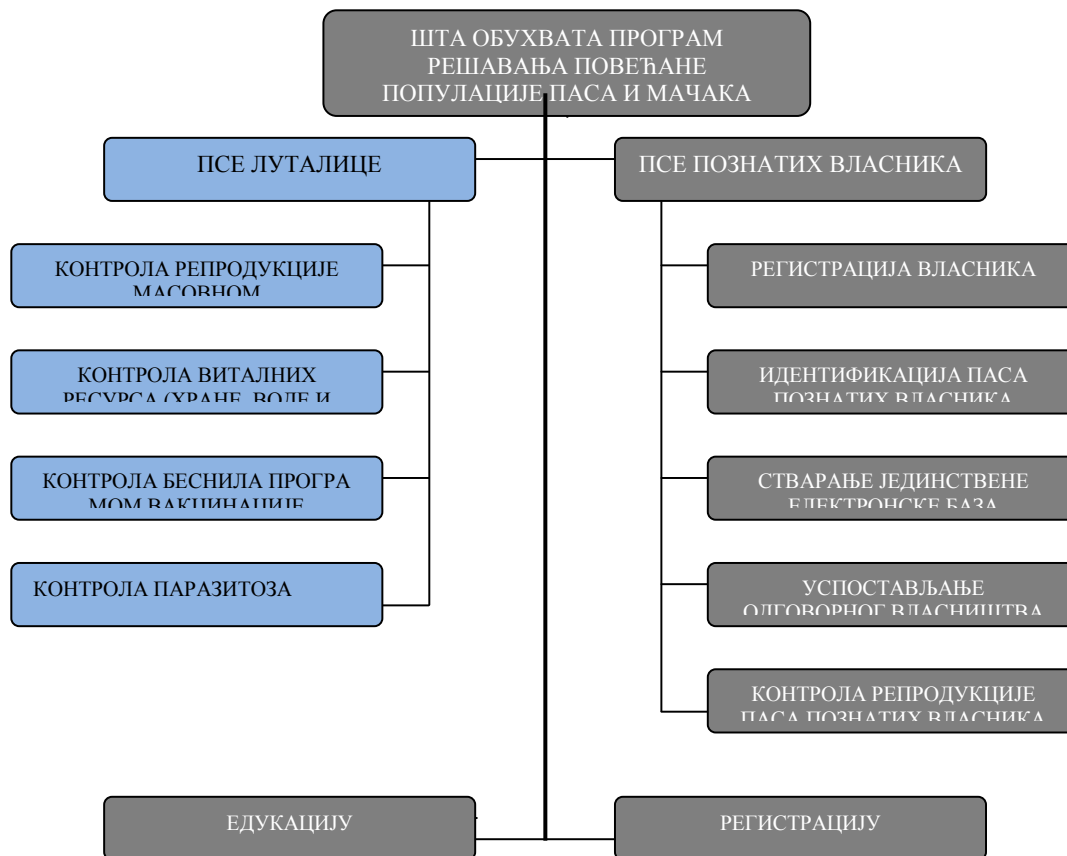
ШТА ОБУХВАТА ПРОГРАМ РЕШАВАЊА ПОВЕЋАНЕ ПОПУЛАЦИЈЕ ПАСА И МАЧАКА

ПСЕ ЛУТАЛИЦЕ

ПСЕ ПОЗНАТИХ ВЛАСНИКА

КОНТРОЛА РЕПРОДУКЦИЈЕ МАСОВНОМ

КОНТРОЛА ВИТАЛНИХ РЕСУРСА (ХРАНЕ, ВОДЕ И

КОНТРОЛА БЕСНИЛА ПРОГРАМОМ ВАКЦИНАЦИЈЕ

КОНТРОЛА ПАРАЗИТОЗА

РЕГИСТРАЦИЈА ВЛАСНИКА

ИДЕНТИФИКАЦИЈА ПАСА ПОЗНАТИХ ВЛАСНИКА

СТВАРАЊЕ ЈЕДИНСТВЕНЕ ЕЛЕКТРОНСКЕ БАЗА

УСПОСТАВЉАЊЕ ОДГОВОРНОГ ВЛАСНИШТВА

КОНТРОЛА РЕПРОДУКЦИЈЕ ПАСА ПОЗНАТИХ ВЛАСНИКА

ЕДУКАЦИЈУ

РЕГИСТРАЦИЈУ